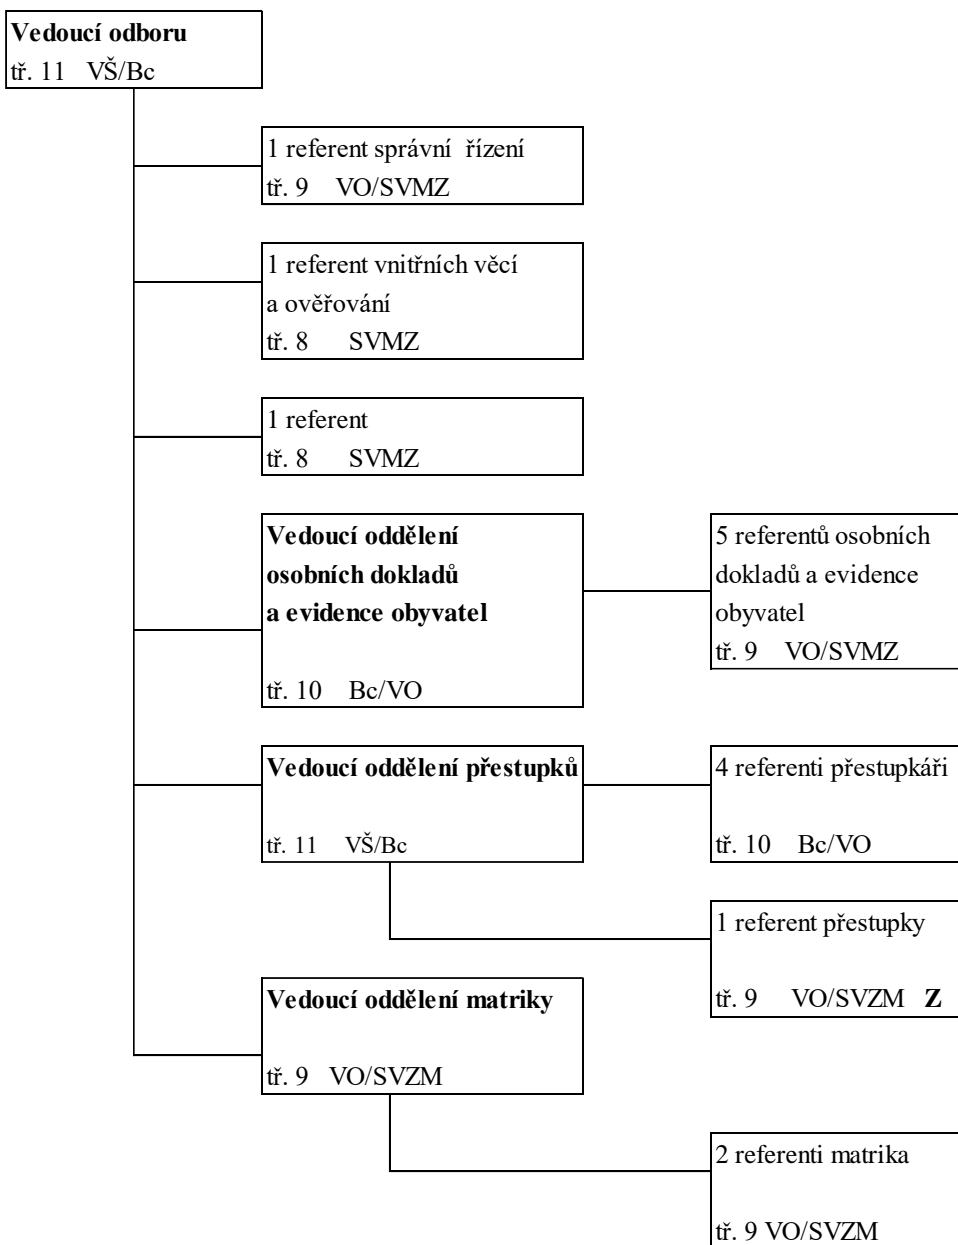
**Vedoucí odboru**
tř. 11 VŠ/Bc

1 referent správní řízení
tř. 9 VO/SVMZ

1 referent vnitřních věcí a ověřování
tř. 8 SVMZ

1 referent
tř. 8 SVMZ

**Vedoucí oddělení osobních dokladů a evidence obyvatel**
tř. 10 Bc/VO

5 referentů osobních dokladů a evidence obyvatel
tř. 9 VO/SVMZ

**Vedoucí oddělení přestupků**
tř. 11 VŠ/Bc

4 referenti přestupkáři
tř. 10 Bc/VO

1 referent přestupky
tř. 9 VO/SVZM **Z**

**Vedoucí oddělení matriky**
tř. 9 VO/SVZM

2 referenti matrika
tř. 9 VO/SVZM